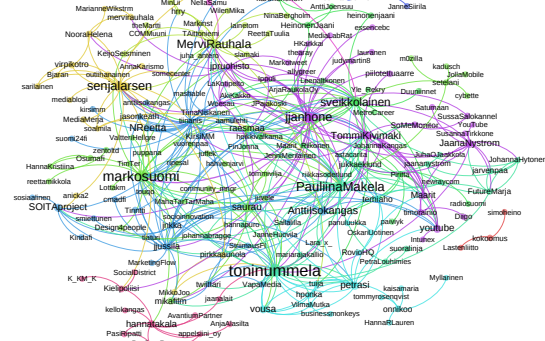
MarianneWikstrm
mervirauhala
NooraHelena
KeijoSeismmen
virpikotro
Bjaran
sarilainen
mediablogi
MediaMeria
soalmia
suomi24
HannaKristiina
reettamikkola
sosiaalinen
SOITAproject
smeltonen
Kindali
K_KM_K
Kallipoliisi
kellokangas
PasiRepiti
MervIRauhala
senjalarsen
NReetta
markosuomi
Design4people
jussila
MarketingFlow
SocialDistrict
MikkoJoo
mikallim
hannatakala
AvantiumPartner
AnjaAlsilta
appelsiini_oy
jouluhisto
jjanhone
sveikkolainen
TommiKivimaki
JaanaNystrom
PauliinaMakela
Anttiisokangas
saurau
toninummela
petrasi
vousa
youtube
JohannaHytoner
jarvenpaa
FutureMarja
simoheino
Lastenliitto
kokoomus
Myllarinen
kaisamaria
tommyrosenqvist
onnikoo
HannaRLauren
businessmonkeys
VilmaMuska
hpomka
tuija
RovioHQ
OskariJoensuu
PetraLouhimies
Intellex
Dago
Saturnaan
YouTube
SusannaTirkkone
heinonenjaani
JanneSiirila
escottecbc
laurenen
pilotelliuaarre
kaduusch
JollaMobile
Sellarimi
cybette
AnttiJSinnunen
MediaLabRat
NinaBergholm
lainetom
ReettaTuulia
HKarkkai
juhala
Market
MerviRauhala
COMMuuni
slamaki
community_mngr
Twitter
MariaTarTar
socioinnovation
twittari
jaanalasi
VapaMedia
Lara_x_
JanneHuovila
kirsilmm
Tnuk
Osumali
Tintti
Otelta
SotaMedia
Kentti
vaha
Linkedin